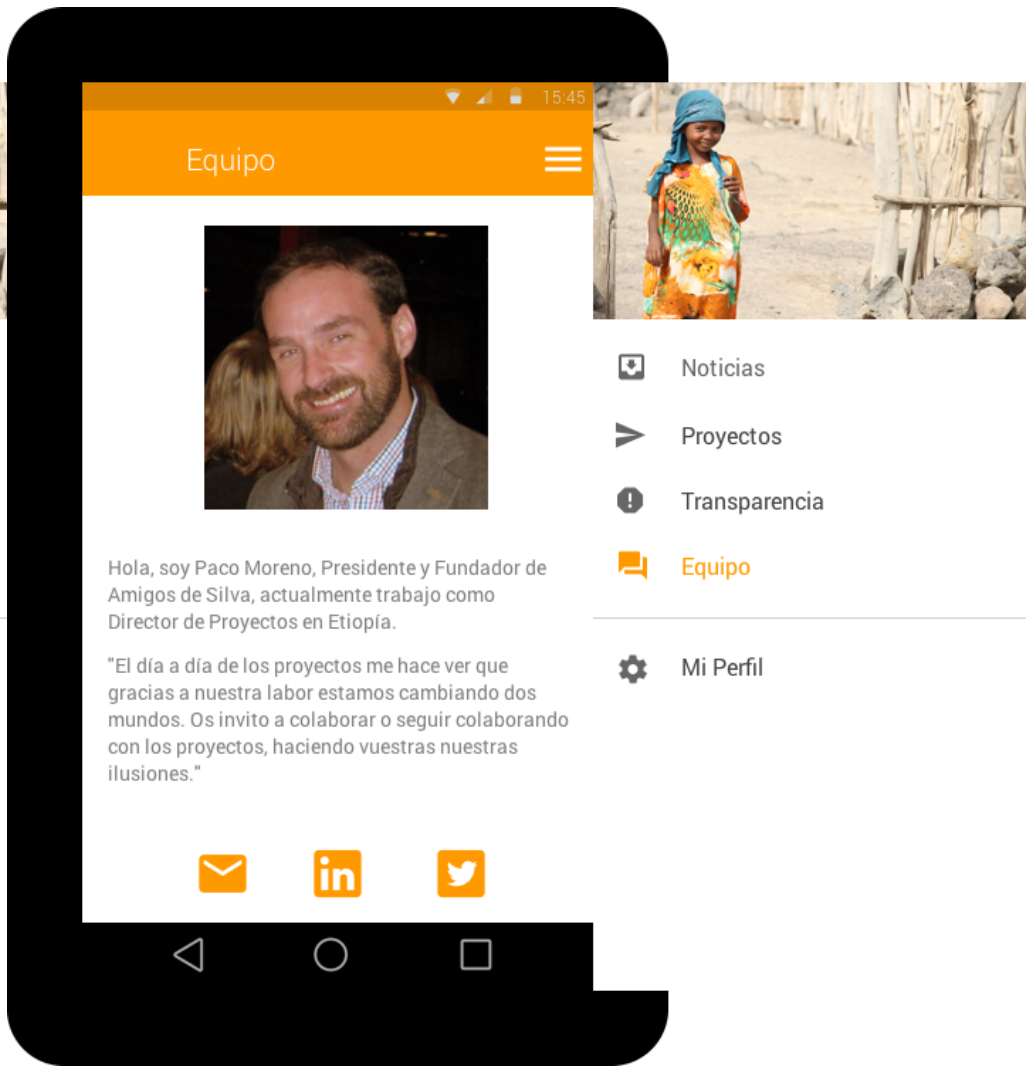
15:45

Equipo

Hola, soy Paco Moreno, Presidente y Fundador de Amigos de Silva, actualmente trabajo como Director de Proyectos en Etiopía.

"El día a día de los proyectos me hace ver que gracias a nuestra labor estamos cambiando dos mundos. Os invito a colaborar o seguir colaborando con los proyectos, haciendo vuestras nuestras ilusiones."

Noticias

Proyectos

Transparencia

Equipo

Mi Perfil